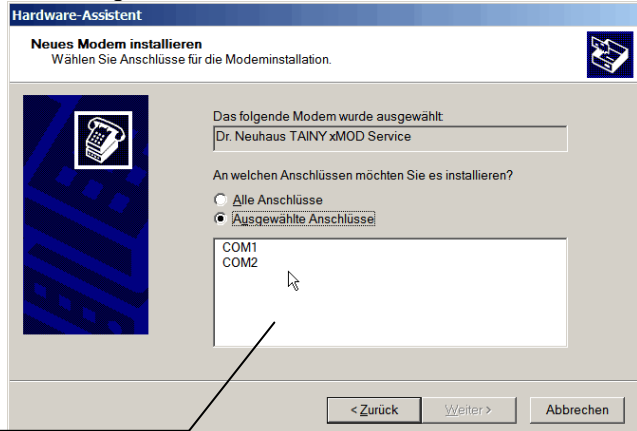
Hardware-Assistent

Neues Modem installieren
Wählen Sie Anschlüsse für die Modeminstallation.

Das folgende Modem wurde ausgewählt:
Dr. Neuhaus TAINY xMOD Service

An welchen Anschlüssen möchten Sie es installieren?
Alle Anschlüsse
Ausgewählte Anschlüsse

COM1
COM2

< Zurück
Weiter >
Abbrechen